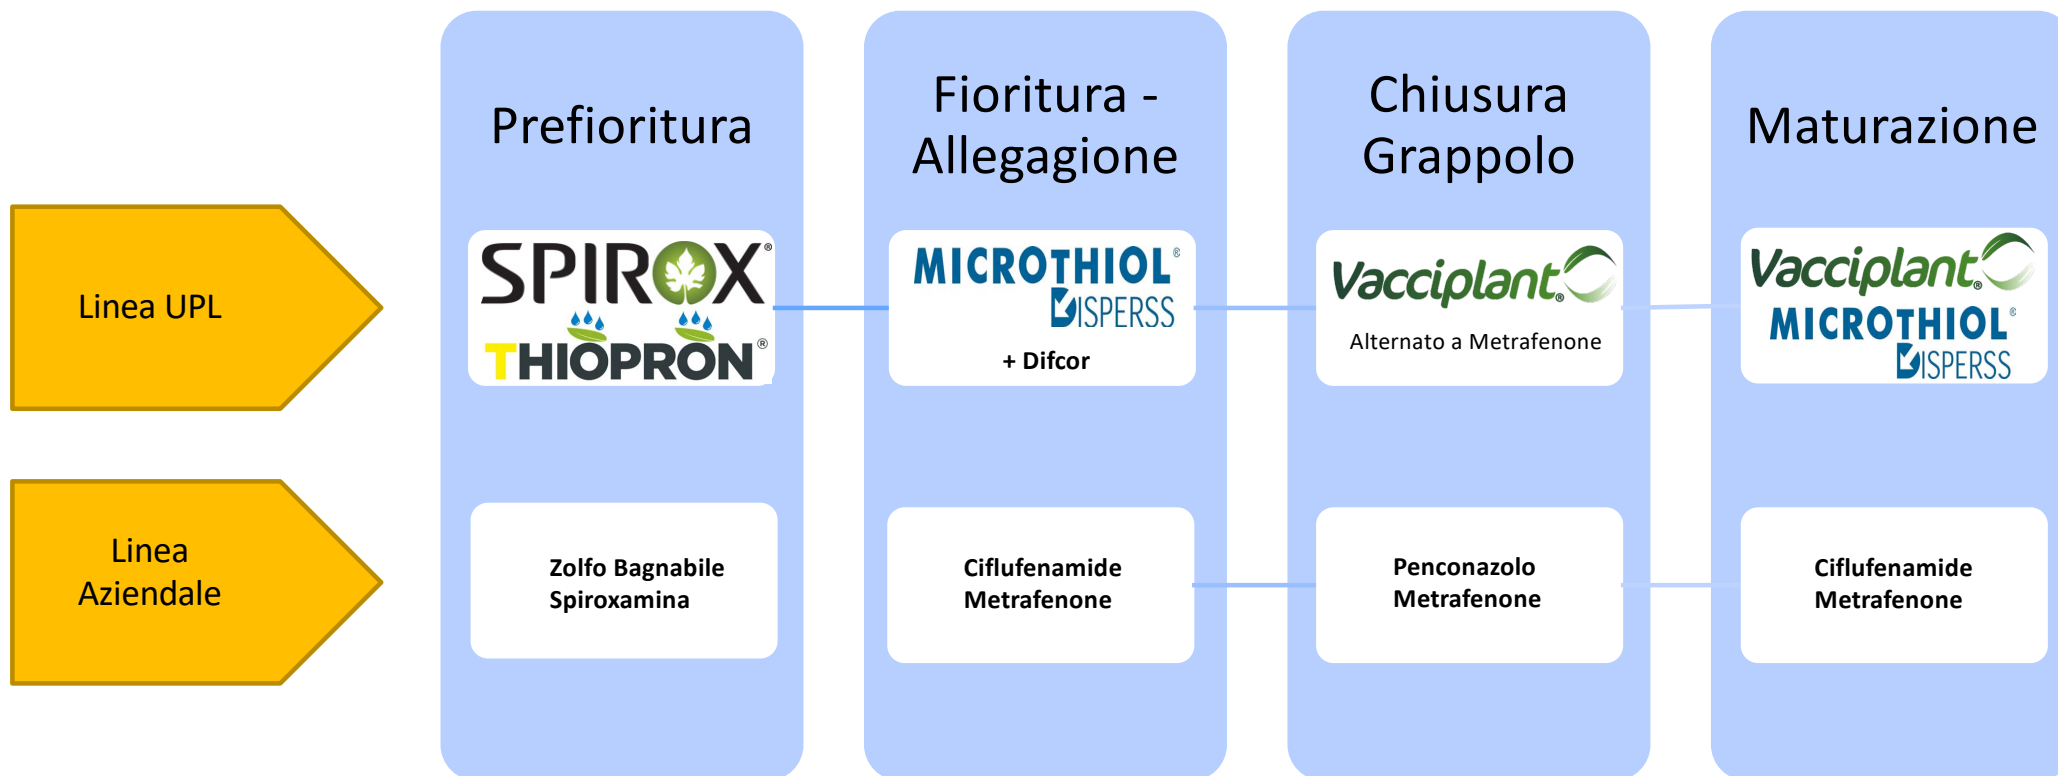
Linea UPL

Linea Aziendale

Prefioritura

SPIROX®
THIOPRON®

Zolfo Bagnabile
Spiroxamina

Fioritura - Allegagione

MICROTHIOL®
DISPERSS
+ Difcor

Ciflufenamide
Metrafenone

Chiusura Grappolo

Vacciplant®
Alternato a Metrafenone

Penconazolo
Metrafenone

Maturazione

Vacciplant®
MICROTHIOL®
DISPERSS

Ciflufenamide
Metrafenone